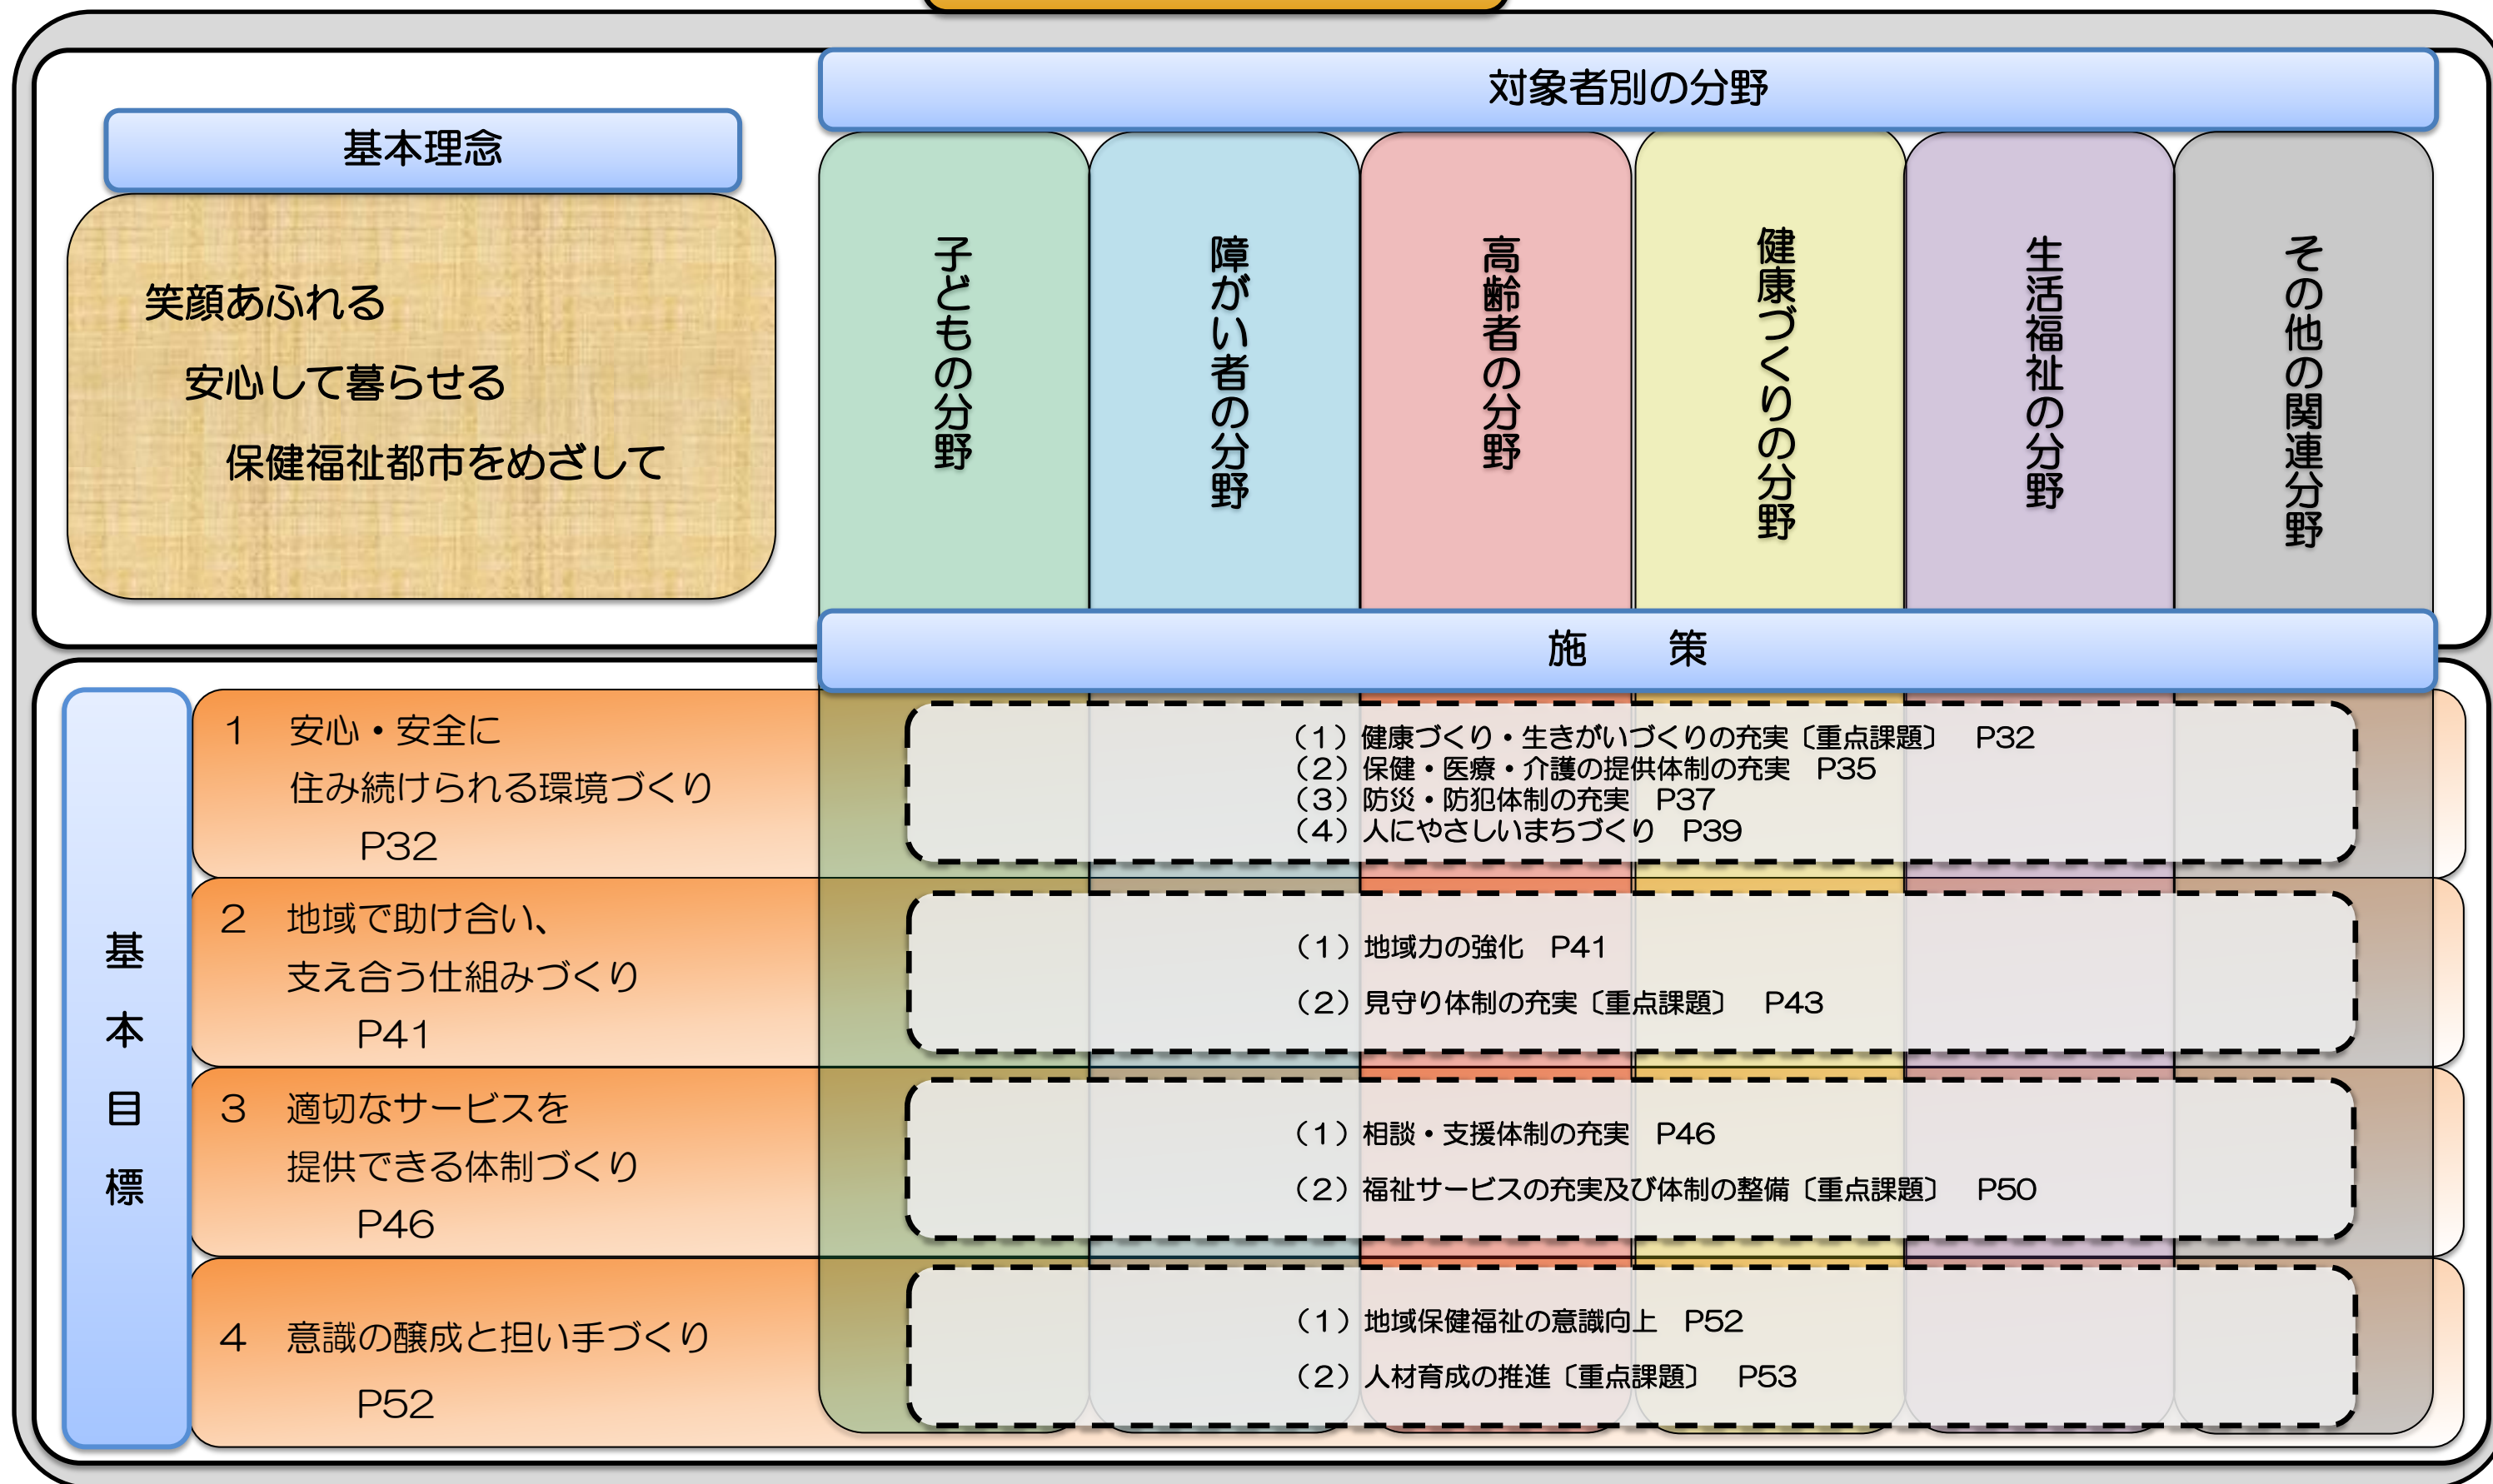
基本理念

笑顔あふれる
安心して暮らせる
保健福祉都市をめざして

対象者別の分野

子どもの分野

障がい者の分野

高齢者の分野

健康づくりの分野

生活福祉の分野

その他の関連分野

施　策

基本目標

1　安心・安全に住み続けられる環境づくり　P32

（1）健康づくり・生きがいづくりの充実〔重点課題〕　P32
（2）保健・医療・介護の提供体制の充実　P35
（3）防災・防犯体制の充実　P37
（4）人にやさしいまちづくり　P39

2　地域で助け合い、支え合う仕組みづくり　P41

（1）地域力の強化　P41
（2）見守り体制の充実〔重点課題〕　P43

3　適切なサービスを提供できる体制づくり　P46

（1）相談・支援体制の充実　P46
（2）福祉サービスの充実及び体制の整備〔重点課題〕　P50

4　意識の醸成と担い手づくり　P52

（1）地域保健福祉の意識向上　P52
（2）人材育成の推進〔重点課題〕　P53